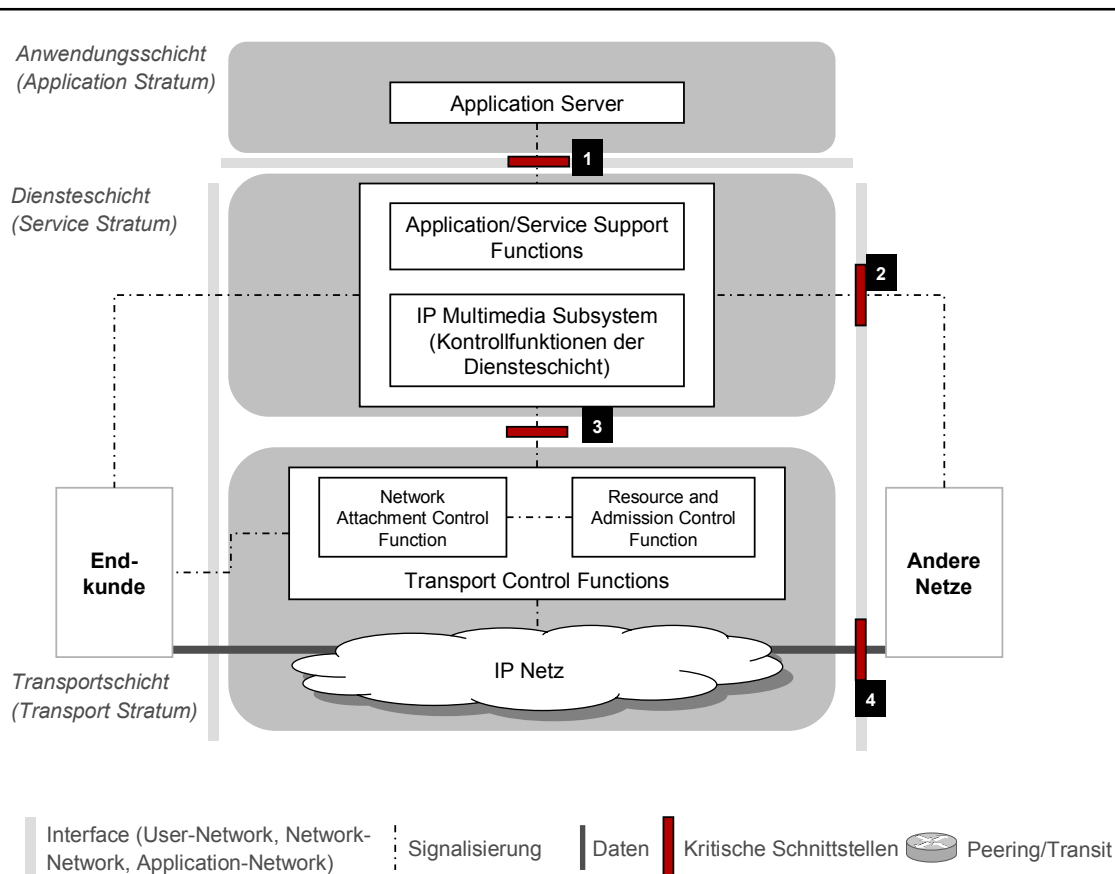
Anwendungsschicht
(Application Stratum)

Application Server

1

Diensteschicht
(Service Stratum)

Application/Service Support Functions

2

IP Multimedia Subsystem (Kontrollfunktionen der Diensteschicht)

3

Network Attachment Control Function

Resource and Admission Control Function

End-kunde

Transport Control Functions

Andere Netze

IP Netz

Transportschicht
(Transport Stratum)

4

Interface (User-Network, Network-Network, Application-Network)

Signalisierung

Daten

Kritische Schnittstellen

Peering/Transit